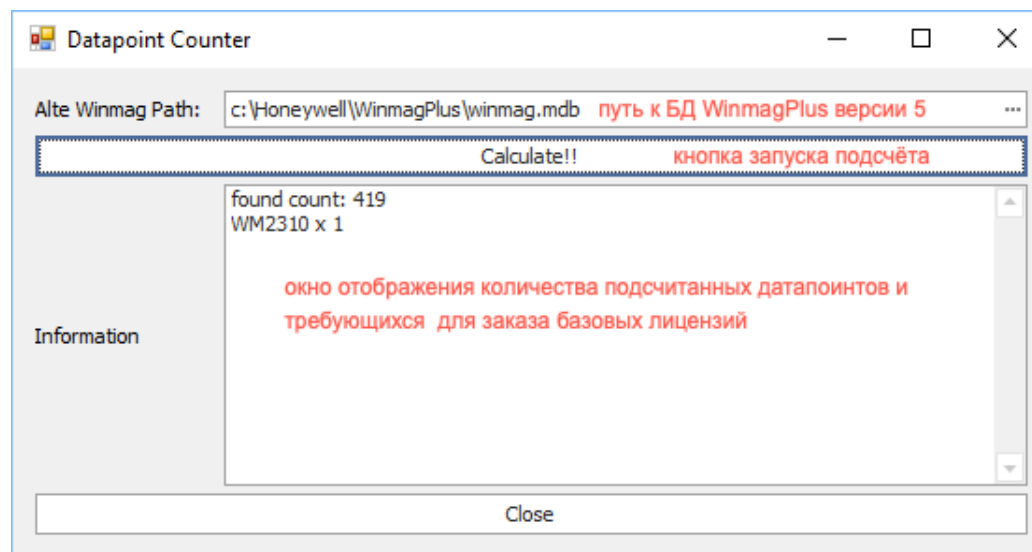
Datapoint Counter

Alte Winmag Path: c:\Honeywell\WinmagPlus\winmag.mdb путь к БД WinmagPlus версии 5 ...

Calculate!! кнопка запуска подсчёта

found count: 419
WM2310 x 1

окно отображения количества подсчитанных датапоинтов и требующихся для заказа базовых лицензий

Information

Close